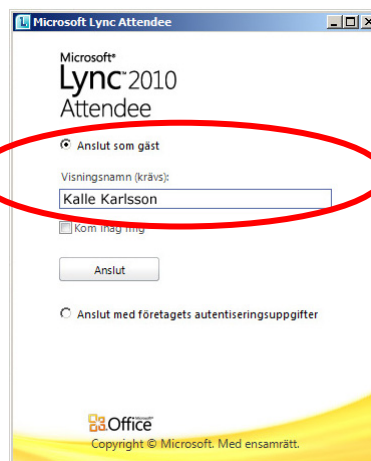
Microsoft Lync Attendee

Microsoft®
Lync™ 2010
Attendee

Anslut som gäst

Visningsnamn (krävs):

Kalle Karlsson

Kom ihåg mig

Anslut

Anslut med företagets autentiseringsuppgifter

Office

Copyright © Microsoft. Med ensamrätt.